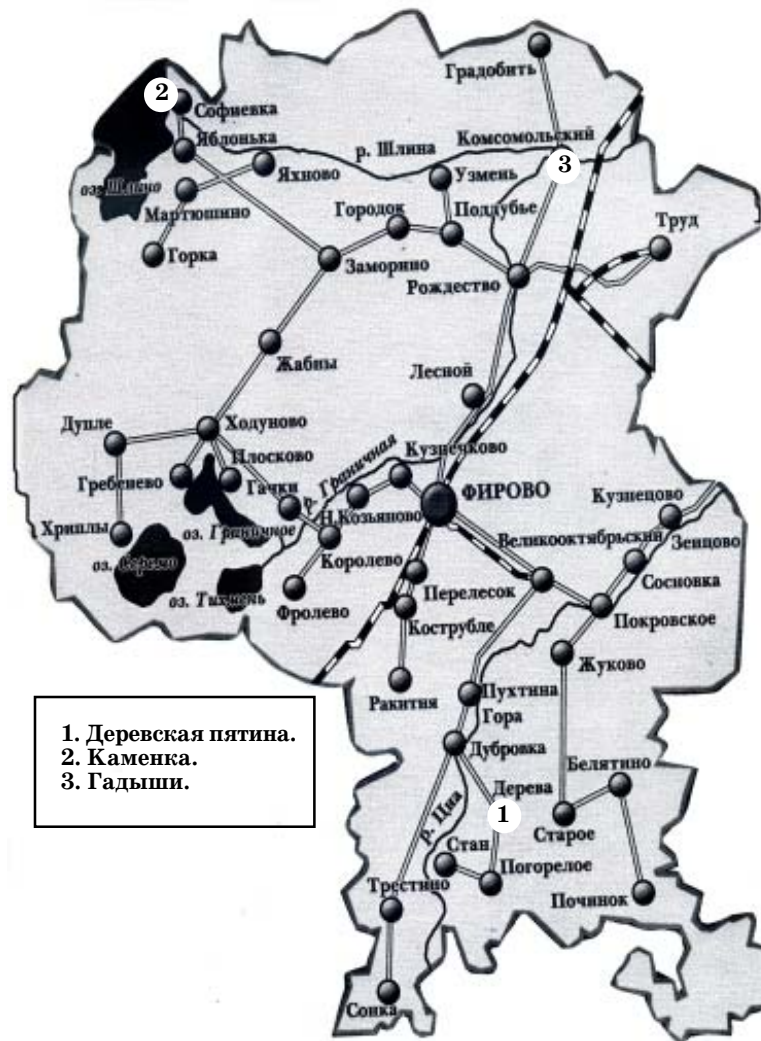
Градобить
2
Софиевка
Яблонька
р. Шлина
Комсомольский
3
оз. Шлино
Яхново
Узмень
Мартюшино
Городок
Поддубье
Труд
Горка
Заморино
Рождество
Жабны
Лесной
Дупле
Ходуново
р. Граничная
Кузнечково
Плосково
Гребенево
Гачки
ФИРОВО
Кузнецово
Н.Козьяново
Великооктябрьский
Зенцово
Хриплы
оз. Граничное
Королево
оз. Сефено
Сосновка
оз. Тихмень
Перелесок
Фролево
Покровское
Кострубле
Жуково
Ракитня
Пухтина
Гора
Дубровка
Белятино
Дерева
1
р. Цна
Старое
Стан
Погорелое
Трестино
Починок
Сонка

1. Деревская пятина.
2. Каменка.
3. Гадыши.